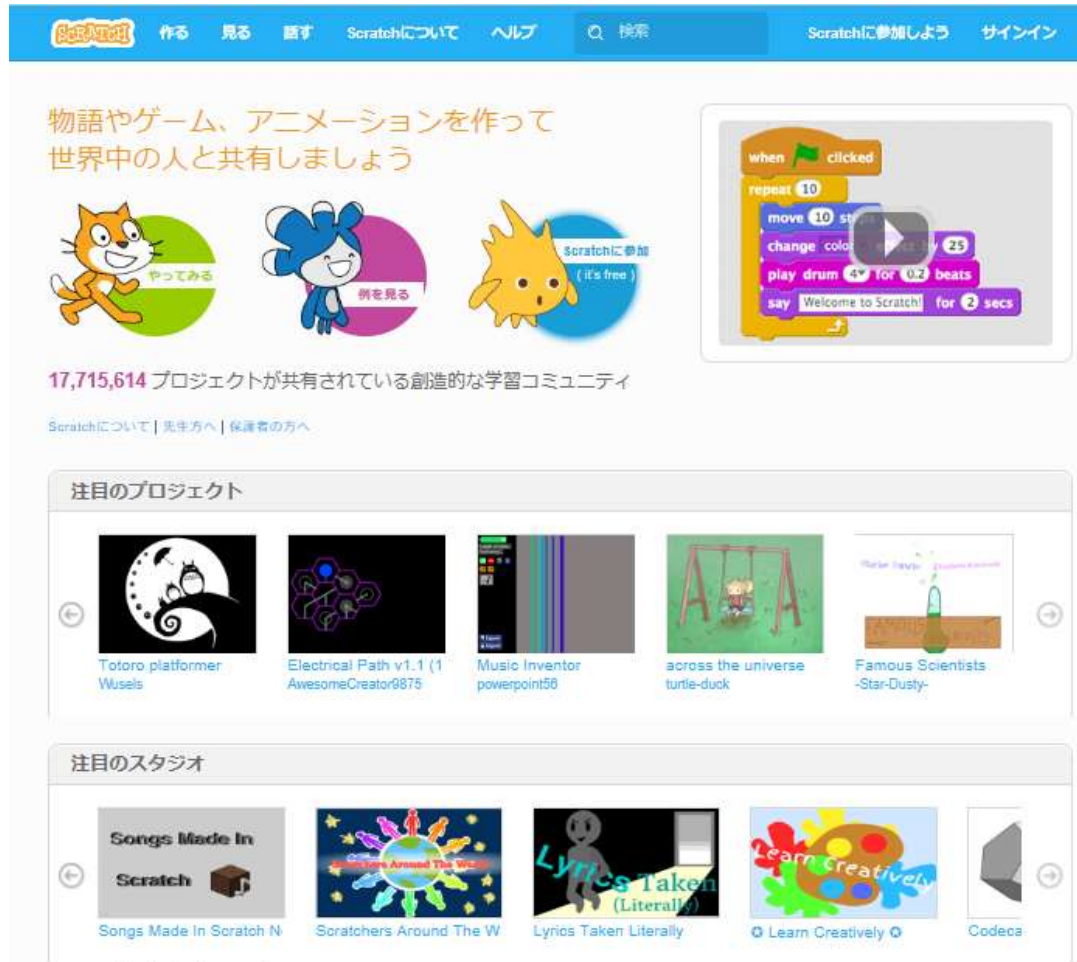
SCRATCH 作る 見る 話す Scratchについて ヘルプ 検索 Scratchに参加しよう サインイン

物語やゲーム、アニメーションを作って
世界中の人と共有しましょう

やってみる
例を見る
Scratchに参加
( it's free )

when clicked
repeat 10
move 10 steps
change color effect by 25
play drum 4 for 0.2 beats
say Welcome to Scratch! for 2 secs

17,715,614 プロジェクトが共有されている創造的な学習コミュニティ

Scratchについて | 先生方へ | 保護者の方へ

注目のプロジェクト

Totoro platformer
Wusels

Electrical Path v1.1 (1
AwesomeCreator9875

Music Inventor
powerpoint56

across the universe
turtle-duck

Famous Scientists
-Star-Dusty-

注目のスタジオ

Songs Made In Scratch

Songs Made In Scratch N

Scratchers Around The World

Scratchers Around The W

Lyrics Taken (Literally)

Lyrics Taken Literally

Learn Creatively

✪ Learn Creatively ✪

Codeca